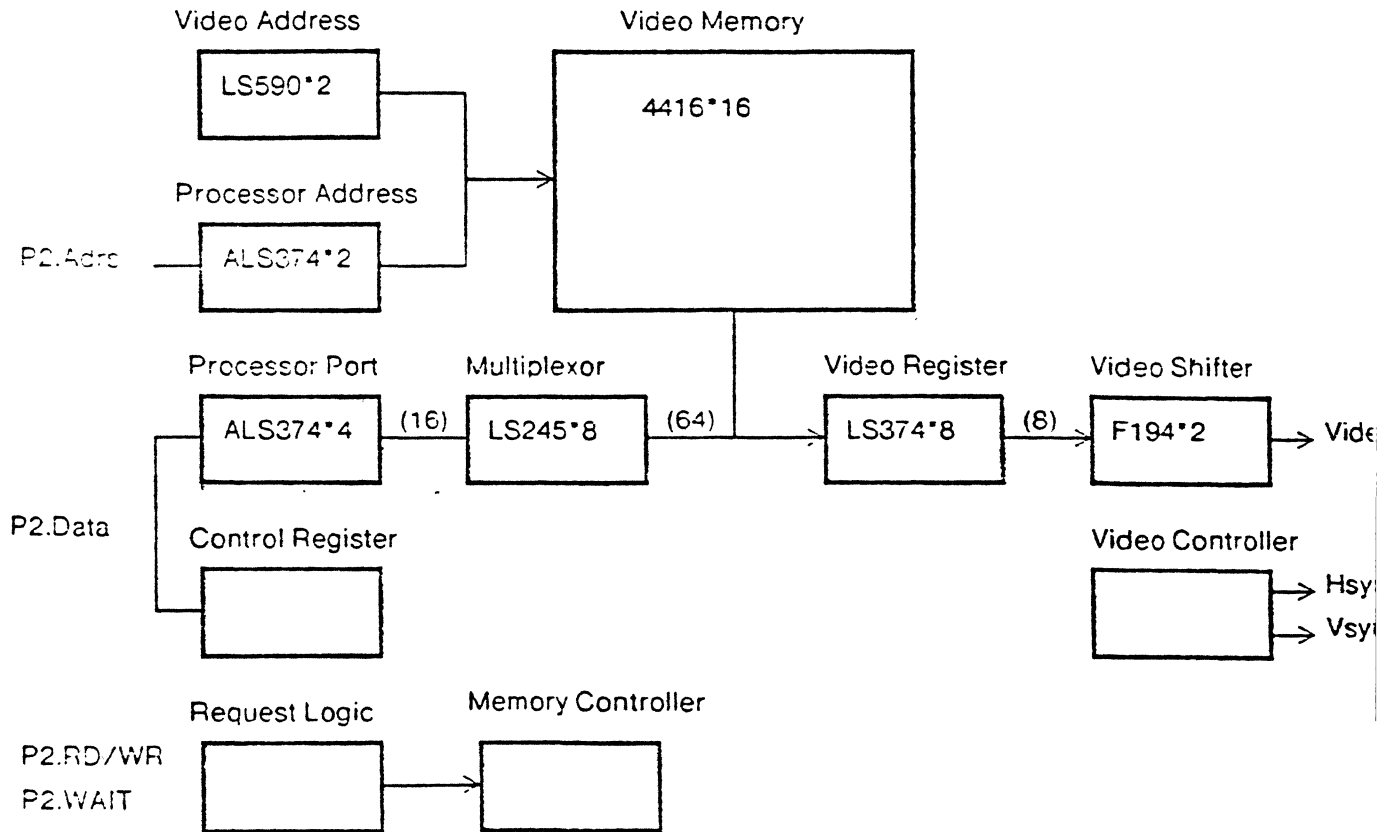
Video Address
LS590*2
Video Memory
4416*16
Processor Address
P2.Adrs
ALS374*2
Processor Port
ALS374*4
(16)
Multiplexor
LS245*8
(64)
Video Register
LS374*8
(8)
Video Shifter
F194*2
Vide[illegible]
P2.Data
Control Register
Video Controller
Hsy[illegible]
Vsy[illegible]
Request Logic
Memory Controller
P2.RD/WR
P2.WAIT